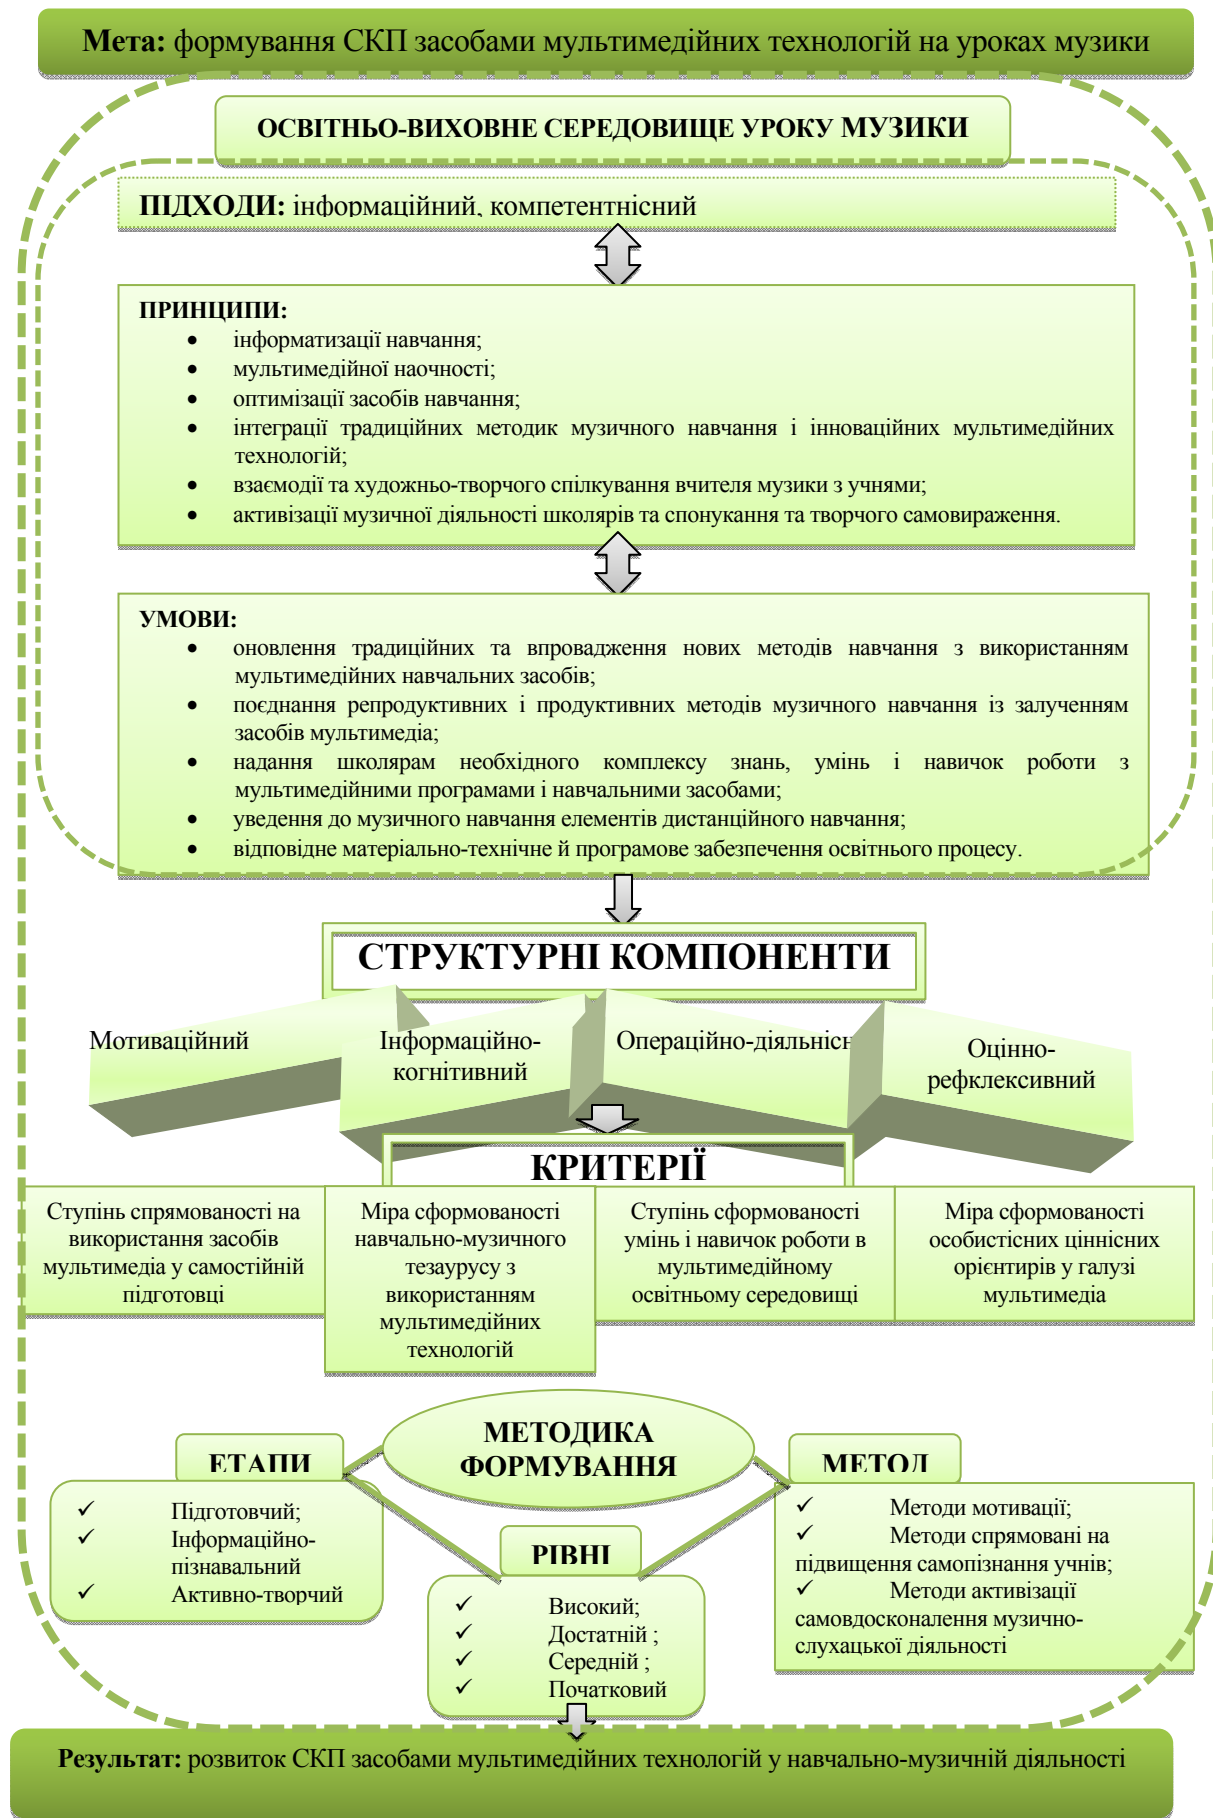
**Мета:** формування СКП засобами мультимедійних технологій на уроках музики

ОСВІТНЬО-ВИХОВНЕ СЕРЕДОВИЩЕ УРОКУ МУЗИКИ

**ПІДХОДИ:** інформаційний, компетентнісний

**ПРИНЦИПИ:**
- інформатизації навчання;
- мультимедійної наочності;
- оптимізації засобів навчання;
- інтеграції традиційних методик музичного навчання і інноваційних мультимедійних технологій;
- взаємодії та художньо-творчого спілкування вчителя музики з учнями;
- активізації музичної діяльності школярів та спонукання та творчого самовираження.

**УМОВИ:**
- оновлення традиційних та впровадження нових методів навчання з використанням мультимедійних навчальних засобів;
- поєднання репродуктивних і продуктивних методів музичного навчання із залученням засобів мультимедіа;
- надання школярам необхідного комплексу знань, умінь і навичок роботи з мультимедійними програмами і навчальними засобами;
- уведення до музичного навчання елементів дистанційного навчання;
- відповідне матеріально-технічне й програмове забезпечення освітнього процесу.

СТРУКТУРНІ КОМПОНЕНТИ

Мотиваційний

Інформаційно-когнітивний

Операційно-діяльніс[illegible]

Оцінно-рефклексивний

КРИТЕРІЇ

Ступінь спрямованості на використання засобів мультимедіа у самостійній підготовці

Міра сформованості навчально-музичного тезаурусу з використанням мультимедійних технологій

Ступінь сформованості умінь і навичок роботи в мультимедійному освітньому середовищі

Міра сформованості особистісних ціннісних орієнтирів у галузі мультимедіа

МЕТОДИКА ФОРМУВАННЯ

ЕТАПИ
✓ Підготовчий;
✓ Інформаційно-пізнавальний
✓ Активно-творчий

РІВНІ
✓ Високий;
✓ Достатній ;
✓ Середній ;
✓ Початковий

МЕТОД
✓ Методи мотивації;
✓ Методи спрямовані на підвищення самопізнання учнів;
✓ Методи активізації самовдосконалення музично-слухацької діяльності

**Результат:** розвиток СКП засобами мультимедійних технологій у навчально-музичній діяльності